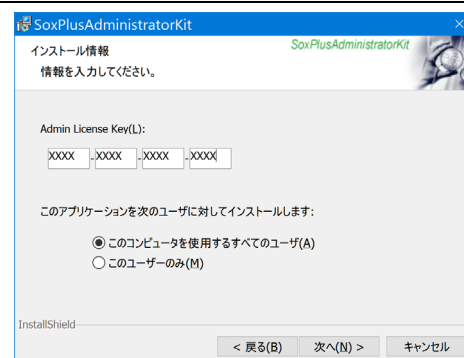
SoxPlusAdministratorKit

×

インストール情報

情報を入力してください。

SoxPlusAdministratorKit

Admin License Key(L):

XXXX - XXXX - XXXX - XXXX

このアプリケーションを次のユーザに対してインストールします:

◉ このコンピュータを使用するすべてのユーザ(A)

○ このユーザーのみ(M)

InstallShield

< 戻る(B)

次へ(N) >

キャンセル